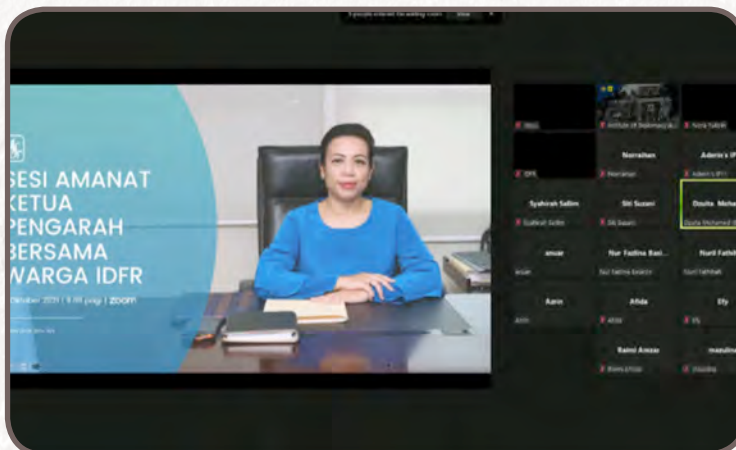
SESI AMANAT KETUA PENGARAH BERSAMA WARGA IDFR

Oktober 2021 | 9.00 pagi | zoom

Institute of Diplomacy &

Nora Salleh

Norraihan

Adenis IF

Syahirah Salim

Siti Suzani

Dzulia Moha

anuar

Nur Fadzlina Basi

Nurul Fathiah

Azrin

Afida

Elly

Raimi Amzar

masulme